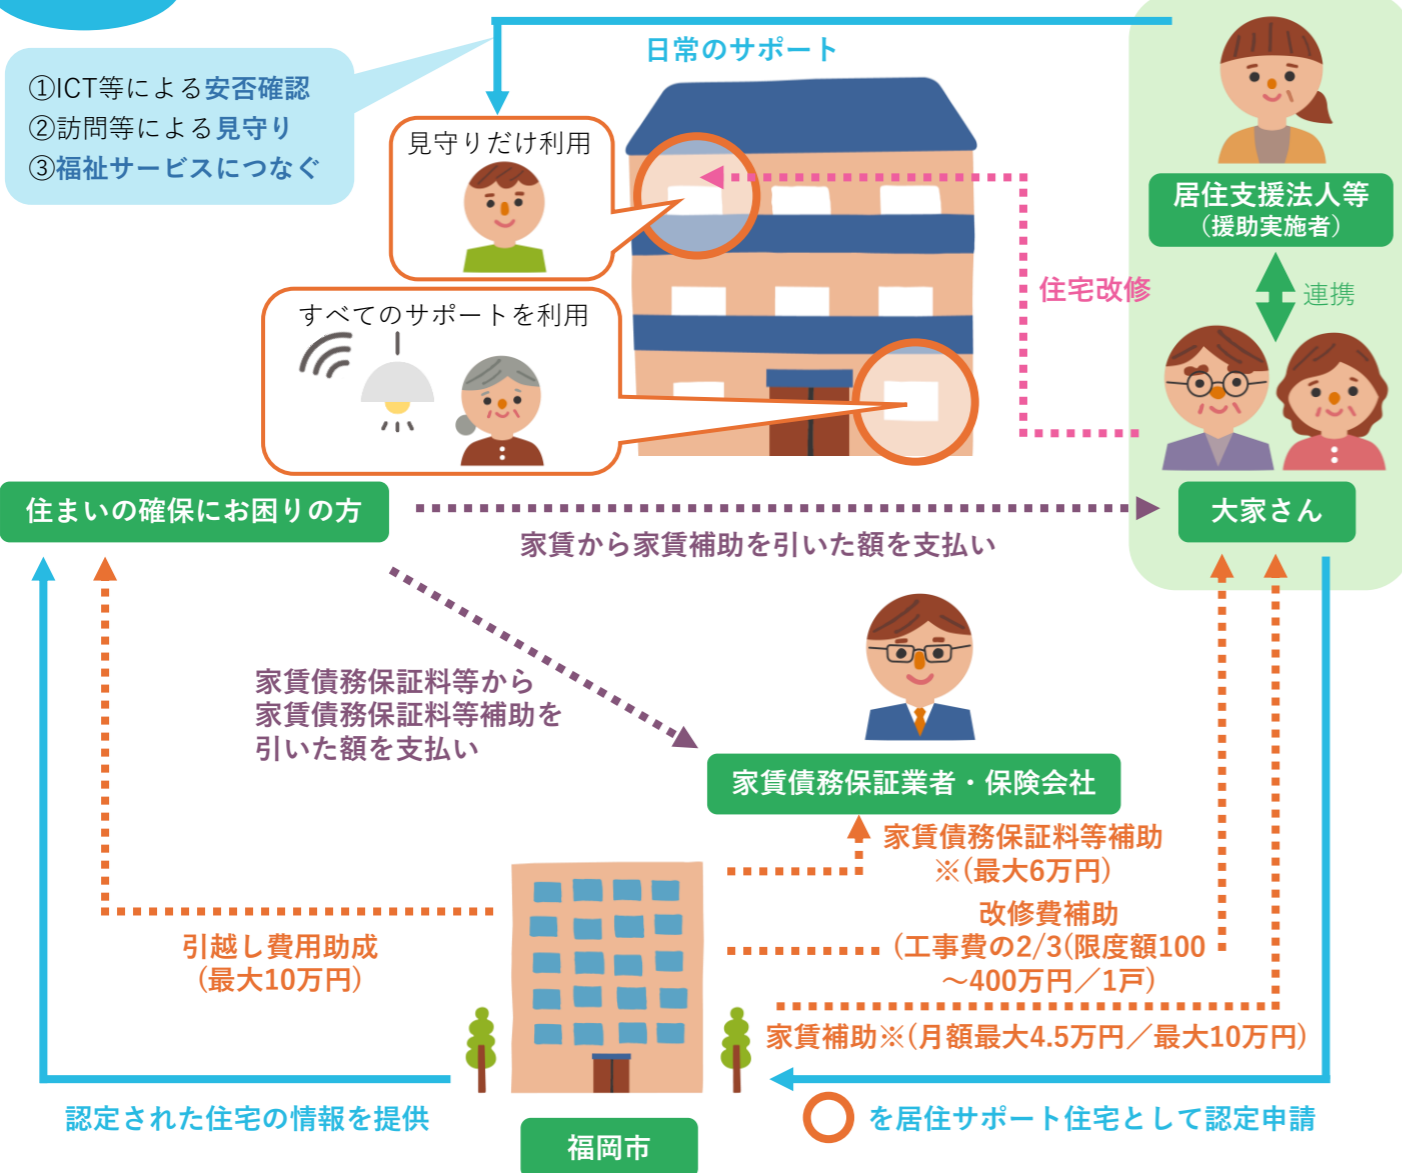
①ICT等による安否確認
②訪問等による見守り
③福祉サービスにつなぐ

日常のサポート

見守りだけ利用

すべてのサポートを利用

居住支援法人等
（援助実施者）

連携

住宅改修

住まいの確保にお困りの方

大家さん

家賃から家賃補助を引いた額を支払い

家賃債務保証料等から
家賃債務保証料等補助を
引いた額を支払い

家賃債務保証業者・保険会社

家賃債務保証料等補助
※（最大6万円）

改修費補助
（工事費の2/3(限度額100
～400万円／1戸）

引越し費用助成
（最大10万円）

家賃補助※（月額最大4.5万円／最大10万円）

認定された住宅の情報を提供

福岡市

を居住サポート住宅として認定申請